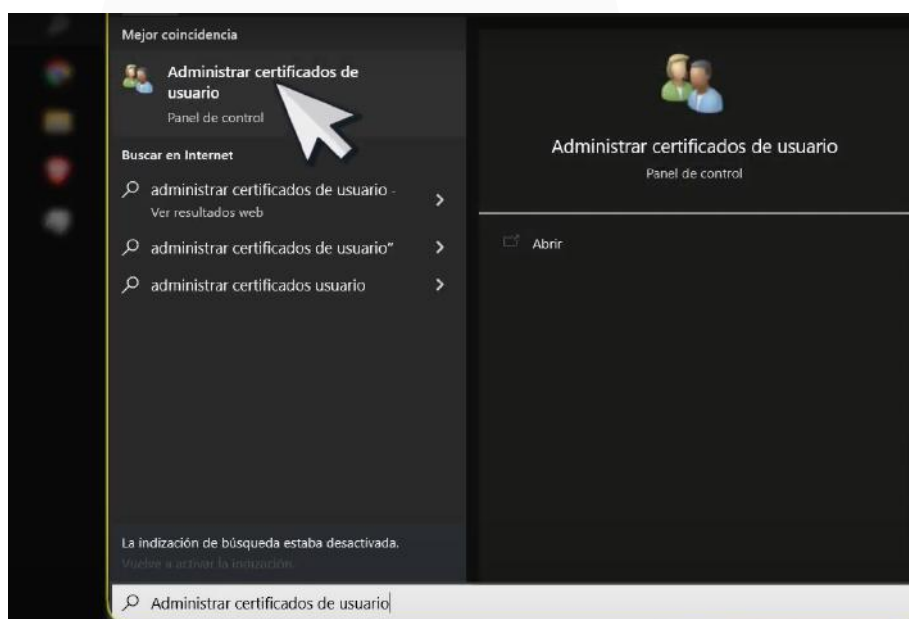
Mejor coincidencia

Administrar certificados de usuario
Panel de control

Buscar en Internet

administrar certificados de usuario -
Ver resultados web

administrar certificados de usuario"

administrar certificados usuario

La indización de búsqueda estaba desactivada.
Vuelve a activar la indización.

Administrar certificados de usuario
Panel de control

Abrir

Administrar certificados de usuario